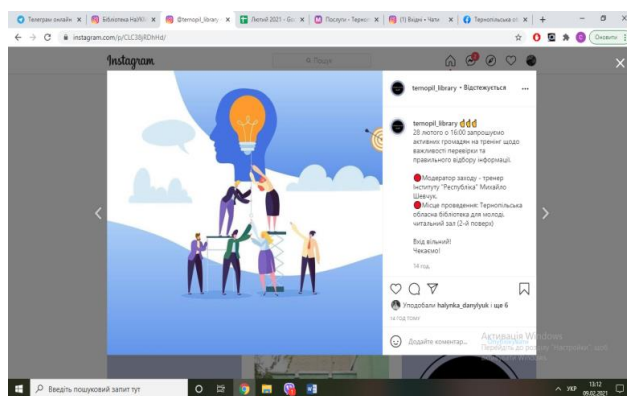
Телеграм онлайн | Бібліотека НаУКМА | @ternopil_library | Літній 2021 - Go | Послуги - Терноп | (1) Вхідні • Чати | Тернопільська об | +

instagram.com/p/CLC38jRDhHd/

Оновити

Instagram

Пошук

ternopil_library • Відстежується

ternopil_library 👇👇👇
28 лютого о 16:00 запрошуємо активних громадян на тренінг щодо важливості перевірки та правильного відбору інформації.

🔴Модератор заходу - тренер Інституту "Республіка" Михайло Шевчук.
🔴Місце проведення: Тернопільська обласна бібліотека для молоді, читальний зал (2-й поверх)

Вхід вільний!
Чекаємо!

14 год.

Уподобали halynka_danyliuk і ще 6

14 год тому

Додайте коментар...

Активація Windows
Перейдіть до розділу "Настройки", щоб активувати Windows.

Введіть пошуковий запит тут

УКР 13:12 09.02.2021